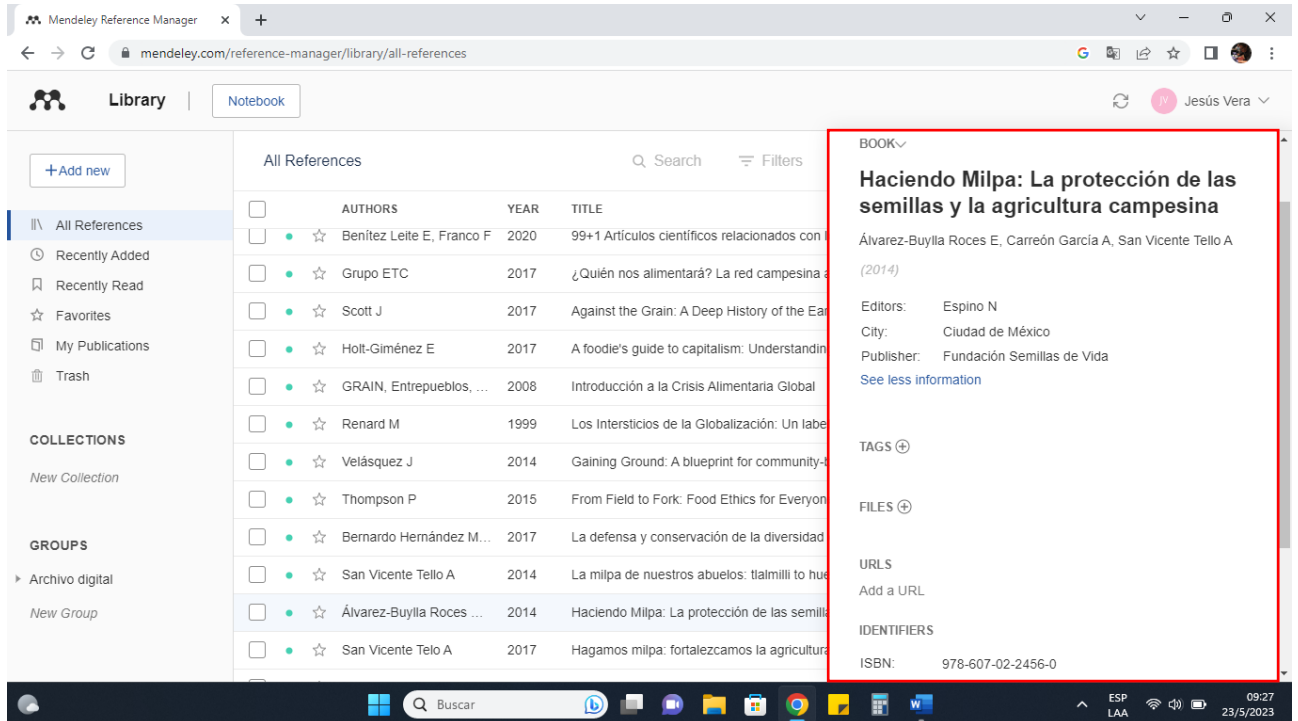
Mendeley Reference Manager ×  +

mendeley.com/reference-manager/library/all-references

Library | Notebook

Jesús Vera

+Add new

All References
Recently Added
Recently Read
Favorites
My Publications
Trash

COLLECTIONS
New Collection

GROUPS
Archivo digital
New Group

All References    Search    Filters

| AUTHORS | YEAR | TITLE |
|---|---|---|
| Benítez Leite E, Franco F | 2020 | 99+1 Artículos científicos relacionados con l |
| Grupo ETC | 2017 | ¿Quién nos alimentará? La red campesina a |
| Scott J | 2017 | Against the Grain: A Deep History of the Ear |
| Holt-Giménez E | 2017 | A foodie's guide to capitalism: Understandin |
| GRAIN, Entrepueblos, ... | 2008 | Introducción a la Crisis Alimentaria Global |
| Renard M | 1999 | Los Intersticios de la Globalización: Un labe |
| Velásquez J | 2014 | Gaining Ground: A blueprint for community-b |
| Thompson P | 2015 | From Field to Fork: Food Ethics for Everyon |
| Bernardo Hernández M... | 2017 | La defensa y conservación de la diversidad |
| San Vicente Tello A | 2014 | La milpa de nuestros abuelos: tlalmilli to hue |
| Álvarez-Buylla Roces ... | 2014 | Haciendo Milpa: La protección de las semilla |
| San Vicente Telo A | 2017 | Hagamos milpa: fortalezcamos la agricultura |

BOOK

Haciendo Milpa: La protección de las semillas y la agricultura campesina

Álvarez-Buylla Roces E, Carreón García A, San Vicente Tello A

(2014)

Editors: Espino N
City: Ciudad de México
Publisher: Fundación Semillas de Vida
See less information

TAGS

FILES

URLS
Add a URL

IDENTIFIERS
ISBN: 978-607-02-2456-0

Buscar

ESP LAA 09:27 23/5/2023